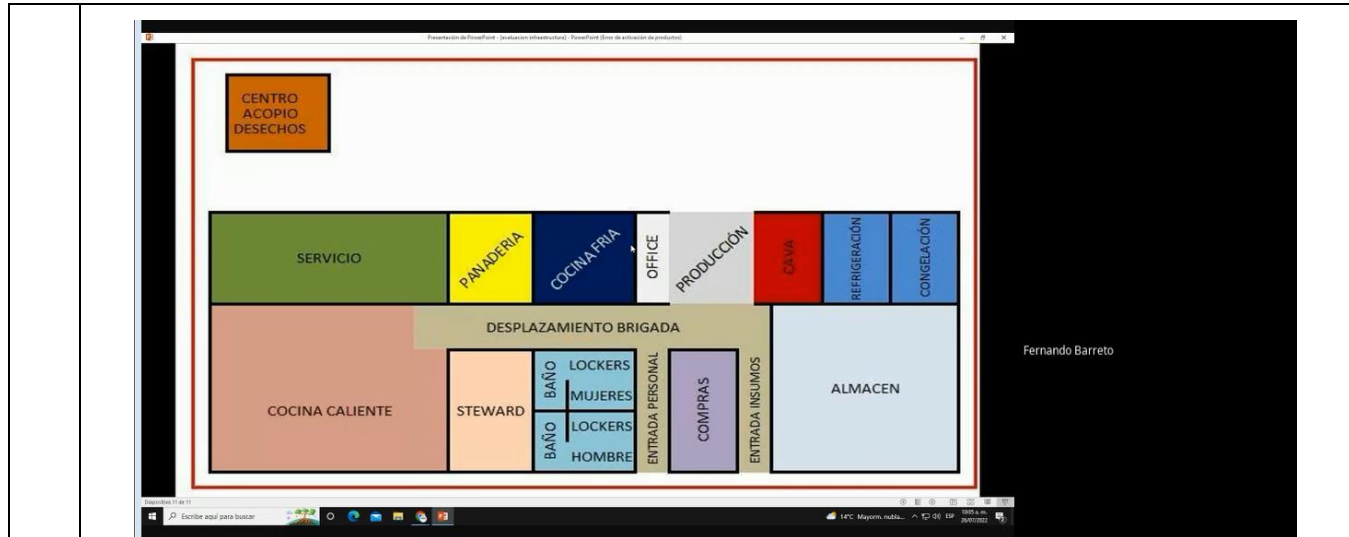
Presentación de PowerPoint - [evaluacion infraestructura] - PowerPoint (Error de activación de productos)

CENTRO ACOPIO DESECHOS

SERVICIO

PANADERIA

COCINA FRIA

OFFICE

PRODUCCIÓN

CAVA

REFRIGERACIÓN

CONGELACIÓN

DESPLAZAMIENTO BRIGADA

COCINA CALIENTE

STEWARD

BAÑO

LOCKERS

MUJERES

BAÑO

LOCKERS

HOMBRE

ENTRADA PERSONAL

COMPRAS

ENTRADA INSUMOS

ALMACEN

Fernando Barreto

Diapositiva 11 de 11

Escribe aquí para buscar

14°C Mayorm. nubla... ESP 10:05 a. m. 26/07/2022